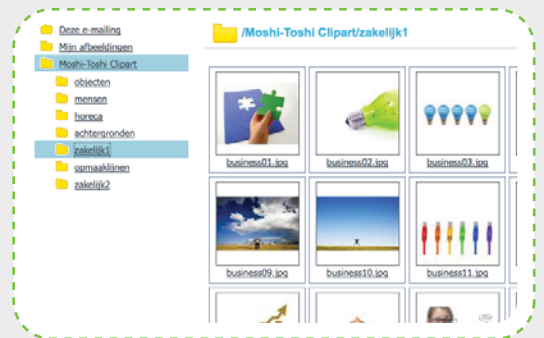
Deze e-mailing
Mijn afbeeldingen
Moshi-Toshi Clipart
objecten
mensen
horeca
achtergronden
zakelijk1
opmaaklijnen
zakelijk2

/Moshi-Toshi Clipart/zakelijk1

business01.jpg
business02.jpg
business03.jpg
business09.jpg
business10.jpg
business11.jpg